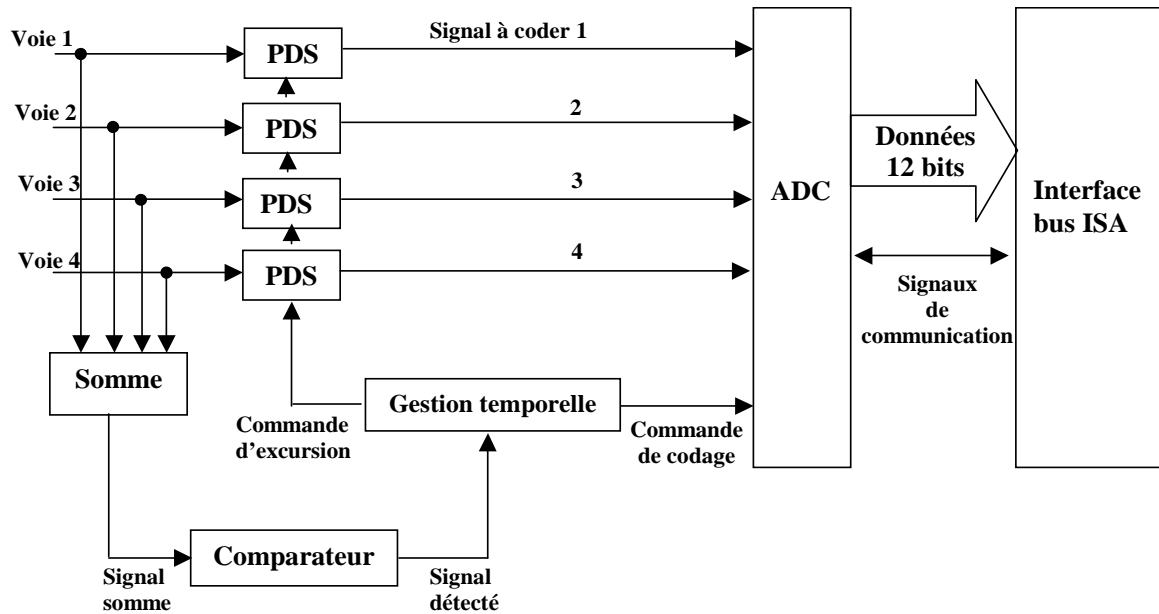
Voie 1

PDS

Signal à coder 1

Voie 2

PDS

2

Voie 3

PDS

3

Voie 4

PDS

4

ADC

Données 12 bits

Interface bus ISA

Signaux de communication

Somme

Gestion temporelle

Commande d'excursion

Commande de codage

Comparateur

Signal somme

Signal détecté